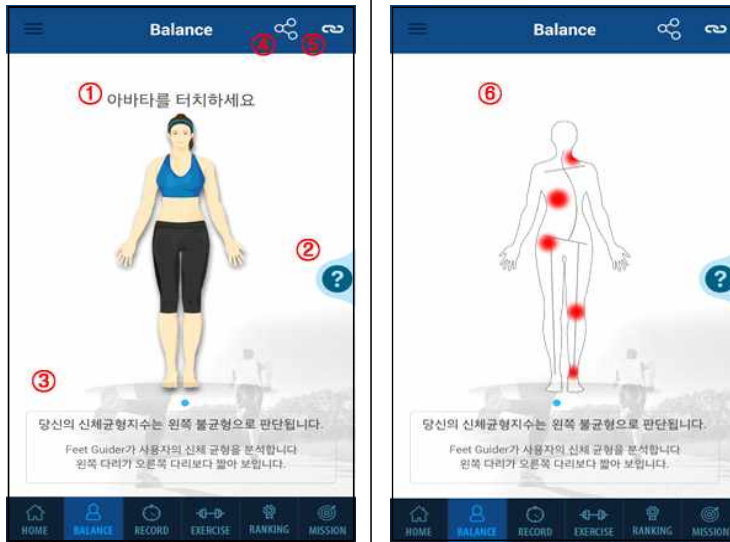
Balance

④ ⑤

① 아바타를 터치하세요

②

?

③

당신의 신체균형지수는 왼쪽 불균형으로 판단됩니다.

Feet Guider가 사용자의 신체 균형을 분석합니다
왼쪽 다리가 오른쪽 다리보다 짧아 보입니다.

HOME BALANCE RECORD EXERCISE RANKING MISSION

Balance

⑥

?

당신의 신체균형지수는 왼쪽 불균형으로 판단됩니다.

Feet Guider가 사용자의 신체 균형을 분석합니다
왼쪽 다리가 오른쪽 다리보다 짧아 보입니다.

HOME BALANCE RECORD EXERCISE RANKING MISSION